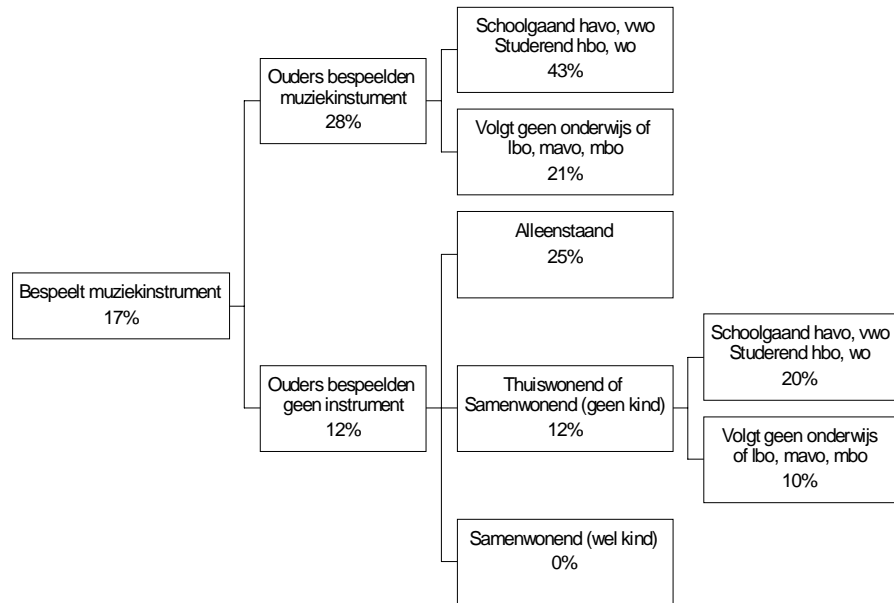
Bespeelt muziekinstrument
17%

Ouders bespeelden muziekinstument
28%

Schoolgaand havo, vwo
Studerend hbo, wo
43%

Volgt geen onderwijs of lbo, mavo, mbo
21%

Ouders bespeelden geen instrument
12%

Alleenstaand
25%

Thuiswonend of Samenwonend (geen kind)
12%

Schoolgaand havo, vwo
Studerend hbo, wo
20%

Volgt geen onderwijs of lbo, mavo, mbo
10%

Samenwonend (wel kind)
0%